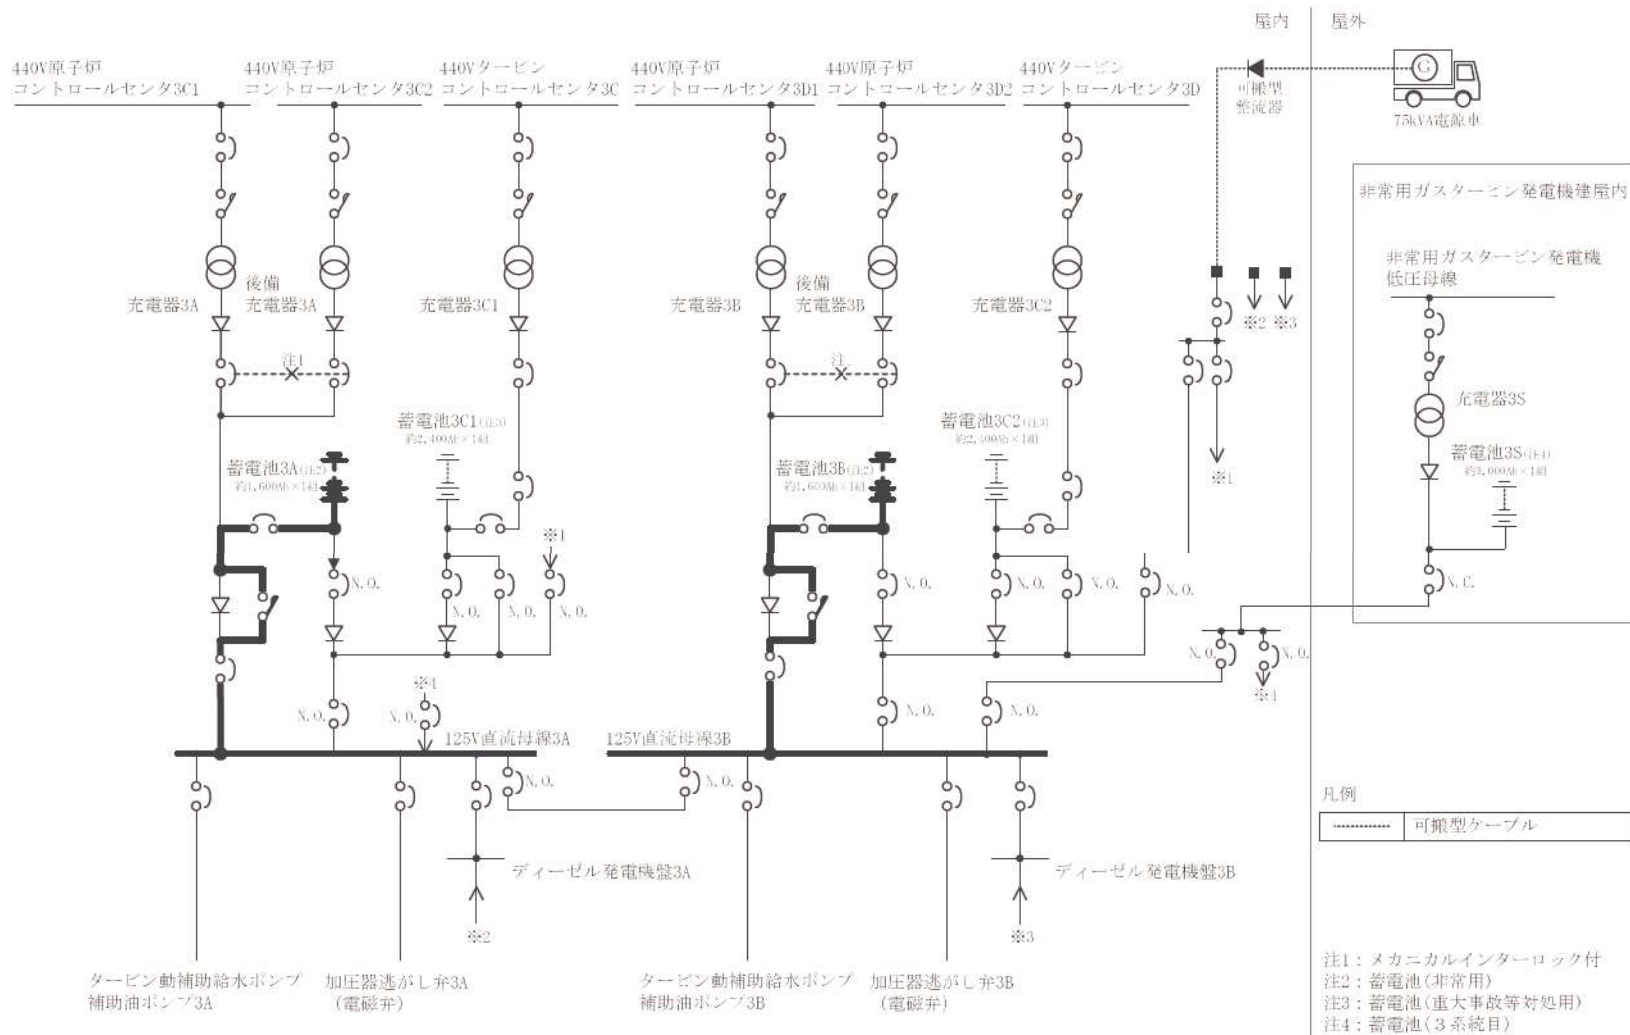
屋内
屋外

440V原子炉
コントロールセンタ3C1

440V原子炉
コントロールセンタ3C2

440Vタービン
コントロールセンタ3C

440V原子炉
コントロールセンタ3D1

440V原子炉
コントロールセンタ3D2

440Vタービン
コントロールセンタ3D

可搬型
整流器

75kVA電源車

非常用ガスタービン発電機建屋内

非常用ガスタービン発電機
低圧母線

充電器3A
後備
充電器3A
充電器3C1
充電器3B
後備
充電器3B
充電器3C2

※2 ※3

注1
注1

蓄電池3C1(注3)
約2,400Ah×1組

蓄電池3C2(注3)
約2,400Ah×1組

蓄電池3A(注2)
約1,600Ah×1組

蓄電池3B(注2)
約1,600Ah×1組

充電器3S

蓄電池3S(注4)
約3,000Ah×1組

※1
※1

N.O.
N.O.
N.O.
N.O.
N.O.
N.O.
N.O.
N.O.
N.C.
N.O.
N.O.
※1

N.O.
※1
N.O.
N.O.
N.O.

125V直流母線3A
125V直流母線3B

N.O.
N.O.

ディーゼル発電機盤3A
ディーゼル発電機盤3B

※2
※3

凡例
可搬型ケーブル

タービン動補助給水ポンプ
補助油ポンプ3A

加圧器逃がし弁3A
(電磁弁)

タービン動補助給水ポンプ
補助油ポンプ3B

加圧器逃がし弁3B
(電磁弁)

注1：メカニカルインターロック付
注2：蓄電池(非常用)
注3：蓄電池(重大事故等対処用)
注4：蓄電池(3系統目)